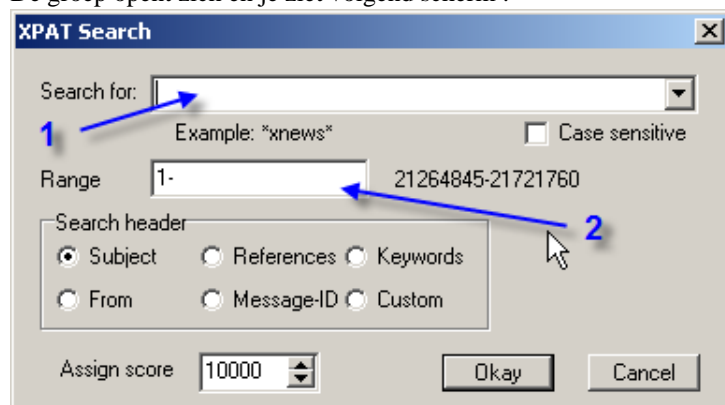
De groep opent zich en je ziet volgend scherm :

XPAT Search

Search for:

1

Example: *xnews*

Case sensitive

Range 1-

21264845-21721760

2

Search header

Subject

References

Keywords

From

Message-ID

Custom

Assign score 10000

Okay

Cancel